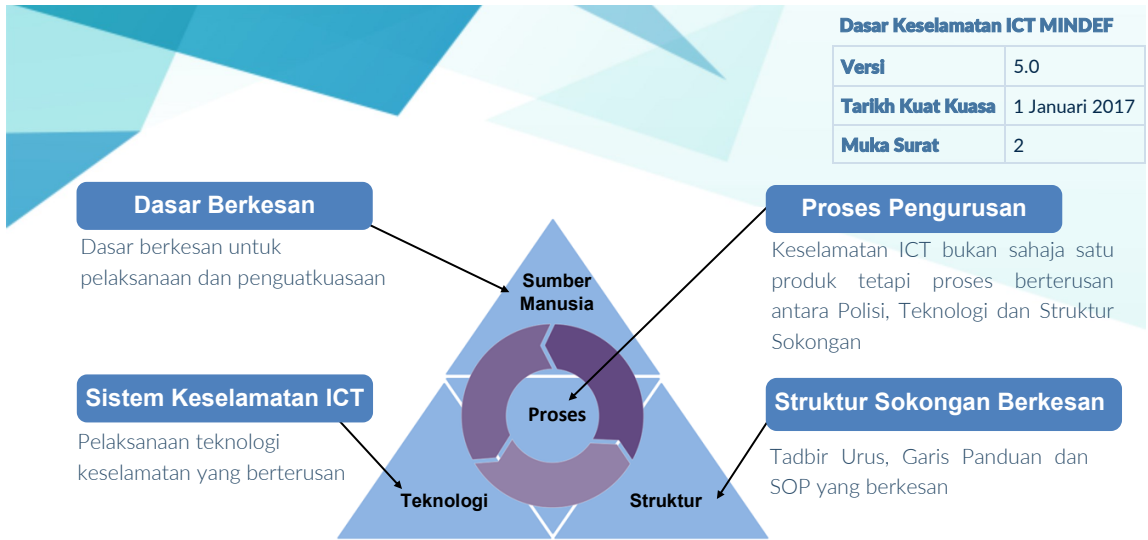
Dasar Keselamatan ICT MINDEF

| Versi | 5.0 |
|---|---|
| Tarikh Kuat Kuasa | 1 Januari 2017 |
| Muka Surat | 2 |

Dasar Berkesan

Dasar berkesan untuk pelaksanaan dan penguatkuasaan

Proses Pengurusan

Keselamatan ICT bukan sahaja satu produk tetapi proses berterusan antara Polisi, Teknologi dan Struktur Sokongan

Sumber Manusia

Proses

Sistem Keselamatan ICT

Pelaksanaan teknologi keselamatan yang berterusan

Struktur Sokongan Berkesan

Tadbir Urus, Garis Panduan dan SOP yang berkesan

Teknologi

Struktur